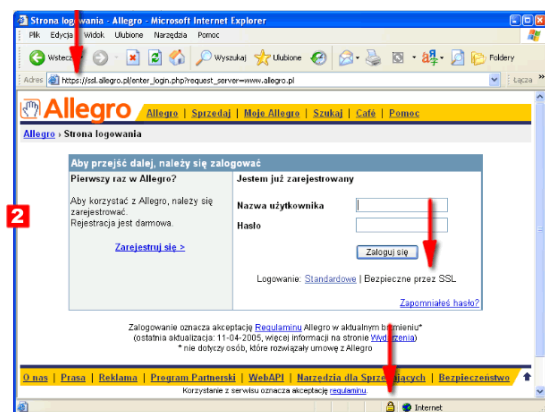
Strona logowania - Allegro - Microsoft Internet Explorer

Plik Edycja Widok Ulubione Narzędzia Pomoc

Wstecz Wyszukaj Ulubione Foldery

Adres https://ssl.allegro.pl/enter_login.php?request_server=www.allegro.pl Łącza

Allegro | Allegro | Sprzedaj | Moje Allegro | Szukaj | Café | Pomoc

Allegro › Strona logowania

2

Aby przejść dalej, należy się zalogować

| Pierwszy raz w Allegro? | Jestem już zarejestrowany |
|---|---|
| Aby korzystać z Allegro, należy się zarejestrować. Rejestracja jest darmowa. | Nazwa użytkownika |
| | Hasło |
| Zarejestruj się > | Zaloguj się |
| | Logowanie: Standardowe \| Bezpieczne przez SSL |
| | Zapomniałeś hasło? |

Zalogowanie oznacza akceptację Regulaminu Allegro w aktualnym brzmieniu* (ostatnia aktualizacja: 11-04-2005, więcej informacji na stronie Wydarzenia) * nie dotyczy osób, które rozwiązały umowę z Allegro

O nas | Prasa | Reklama | Program Partnerski | WebAPI | Narzędzia dla Sprzedających | Bezpieczeństwo

Korzystanie z serwisu oznacza akceptację regulaminu.

Internet